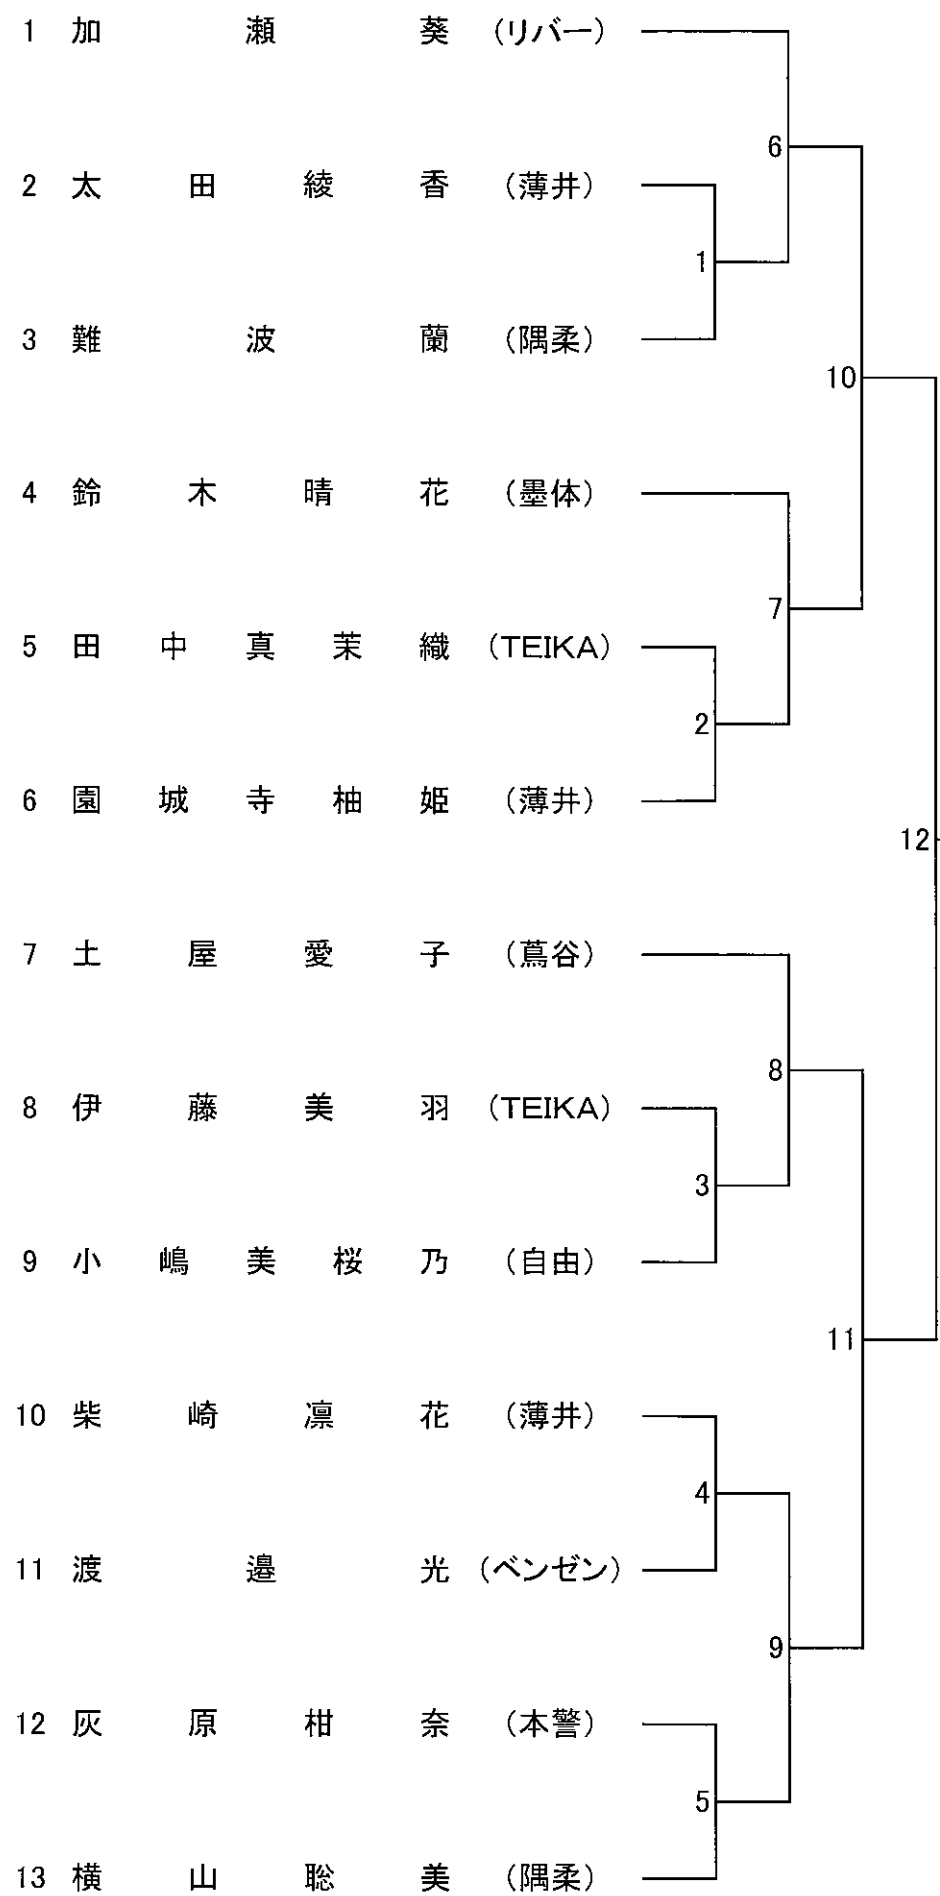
1 加瀬葵 (リバー)
2 太田綾香 (薄井)
3 難波蘭 (隅柔)
4 鈴木晴花 (墨体)
5 田中真茉織 (TEIKA)
6 園城寺柚姫 (薄井)
7 土屋愛子 (蔦谷)
8 伊藤美羽 (TEIKA)
9 小嶋美桜乃 (自由)
10 柴崎凛花 (薄井)
11 渡邉光 (ベンゼン)
12 灰原柑奈 (本警)
13 横山聡美 (隅柔)

6
1
10
7
2
12
8
3
11
4
9
5